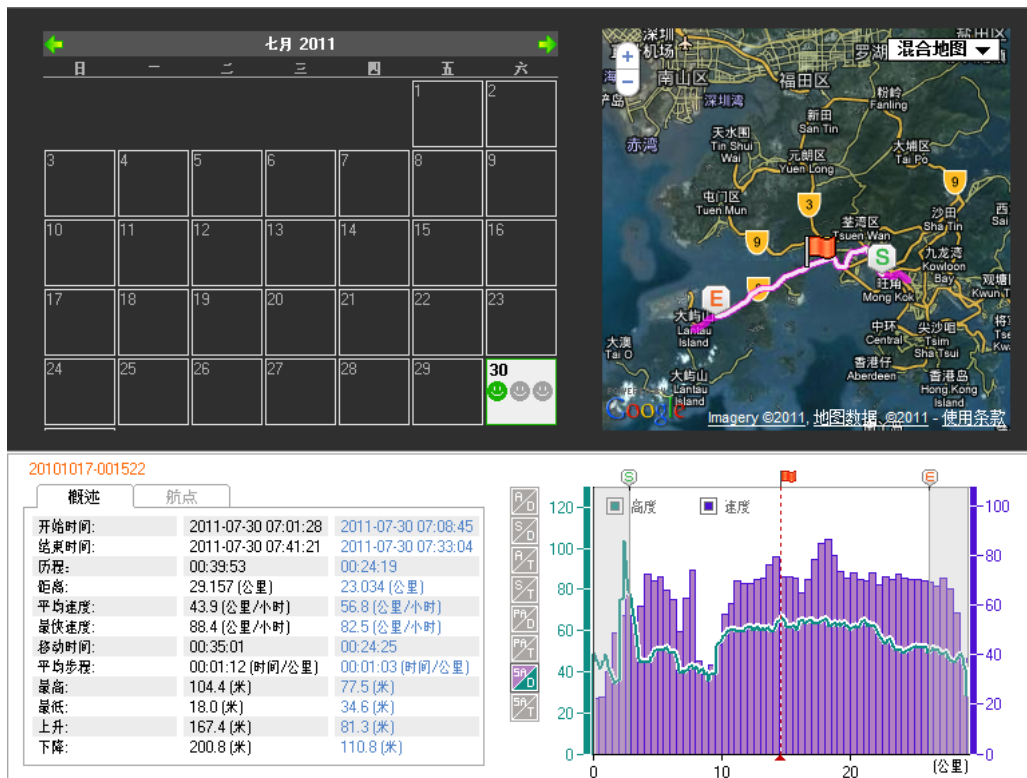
七月 2011

| 日 | 一 | 二 | 三 | 四 | 五 | 六 |
|---|---|---|---|---|---|---|
| | | | | | 1 | 2 |
| 3 | 4 | 5 | 6 | 7 | 8 | 9 |
| 10 | 11 | 12 | 13 | 14 | 15 | 16 |
| 17 | 18 | 19 | 20 | 21 | 22 | 23 |
| 24 | 25 | 26 | 27 | 28 | 29 | 30 |

混合地图

深圳 机场 罗湖 南山区 福田区 深圳湾 粉岭 Fanling 新田 San Tin 天水围 Tin Shui Wai 赤湾 元朗区 Yuen Long 大埔 Tai Po 屯门区 Tuen Mun 荃湾区 Tsuen Wan 沙田 Sha Tin 九龙湾 Kowloon Bay 旺角 Mong Kok 大屿山 Lantau Island 大澳 Tai O 中环 Central 尖沙咀 Tsim Sha Tsui 观塘 Kwun T 香港仔 Aberdeen 香港 Hong Kong Island 大屿山 Lantau Island 3 9 9 S E

Google Imagery ©2011, 地图数据 ©2011 - 使用条款

20101017-001522

概述 航点

| | | |
|---|---|---|
| 开始时间: | 2011-07-30 07:01:28 | 2011-07-30 07:08:45 |
| 结束时间: | 2011-07-30 07:41:21 | 2011-07-30 07:33:04 |
| 历程: | 00:39:53 | 00:24:19 |
| 距离: | 29.157 (公里) | 23.034 (公里) |
| 平均速度: | 43.9 (公里/小时) | 56.8 (公里/小时) |
| 最快速度: | 88.4 (公里/小时) | 82.5 (公里/小时) |
| 移动时间: | 00:35:01 | 00:24:25 |
| 平均步程: | 00:01:12 (时间/公里) | 00:01:03 (时间/公里) |
| 最高: | 104.4 (米) | 77.5 (米) |
| 最低: | 18.0 (米) | 34.6 (米) |
| 上升: | 167.4 (米) | 81.3 (米) |
| 下降: | 200.8 (米) | 110.8 (米) |

A/D S/D A/T S/T PA/D PA/T SA/D SA/T

S E 高度 速度

120 100 80 60 40 20 0
100 80 60 40 20 0
0 10 20 (公里)